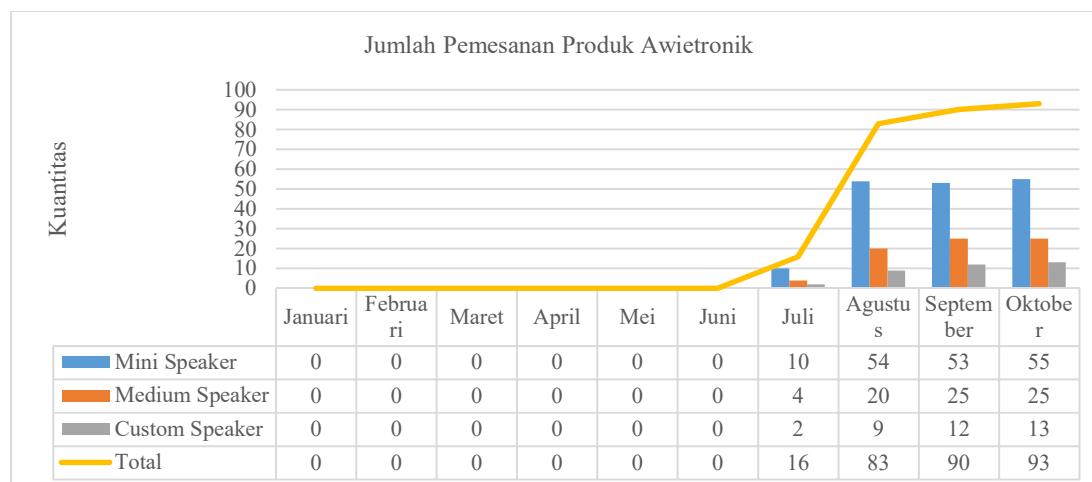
Jumlah Pemesanan Produk Awietronik

Kuantitas

100
90
80
70
60
50
40
30
20
10
0

| | Januari | Februari | Maret | April | Mei | Juni | Juli | Agustus | September | Oktober |
|---|---|---|---|---|---|---|---|---|---|---|
| Mini Speaker | 0 | 0 | 0 | 0 | 0 | 0 | 10 | 54 | 53 | 55 |
| Medium Speaker | 0 | 0 | 0 | 0 | 0 | 0 | 4 | 20 | 25 | 25 |
| Custom Speaker | 0 | 0 | 0 | 0 | 0 | 0 | 2 | 9 | 12 | 13 |
| Total | 0 | 0 | 0 | 0 | 0 | 0 | 16 | 83 | 90 | 93 |